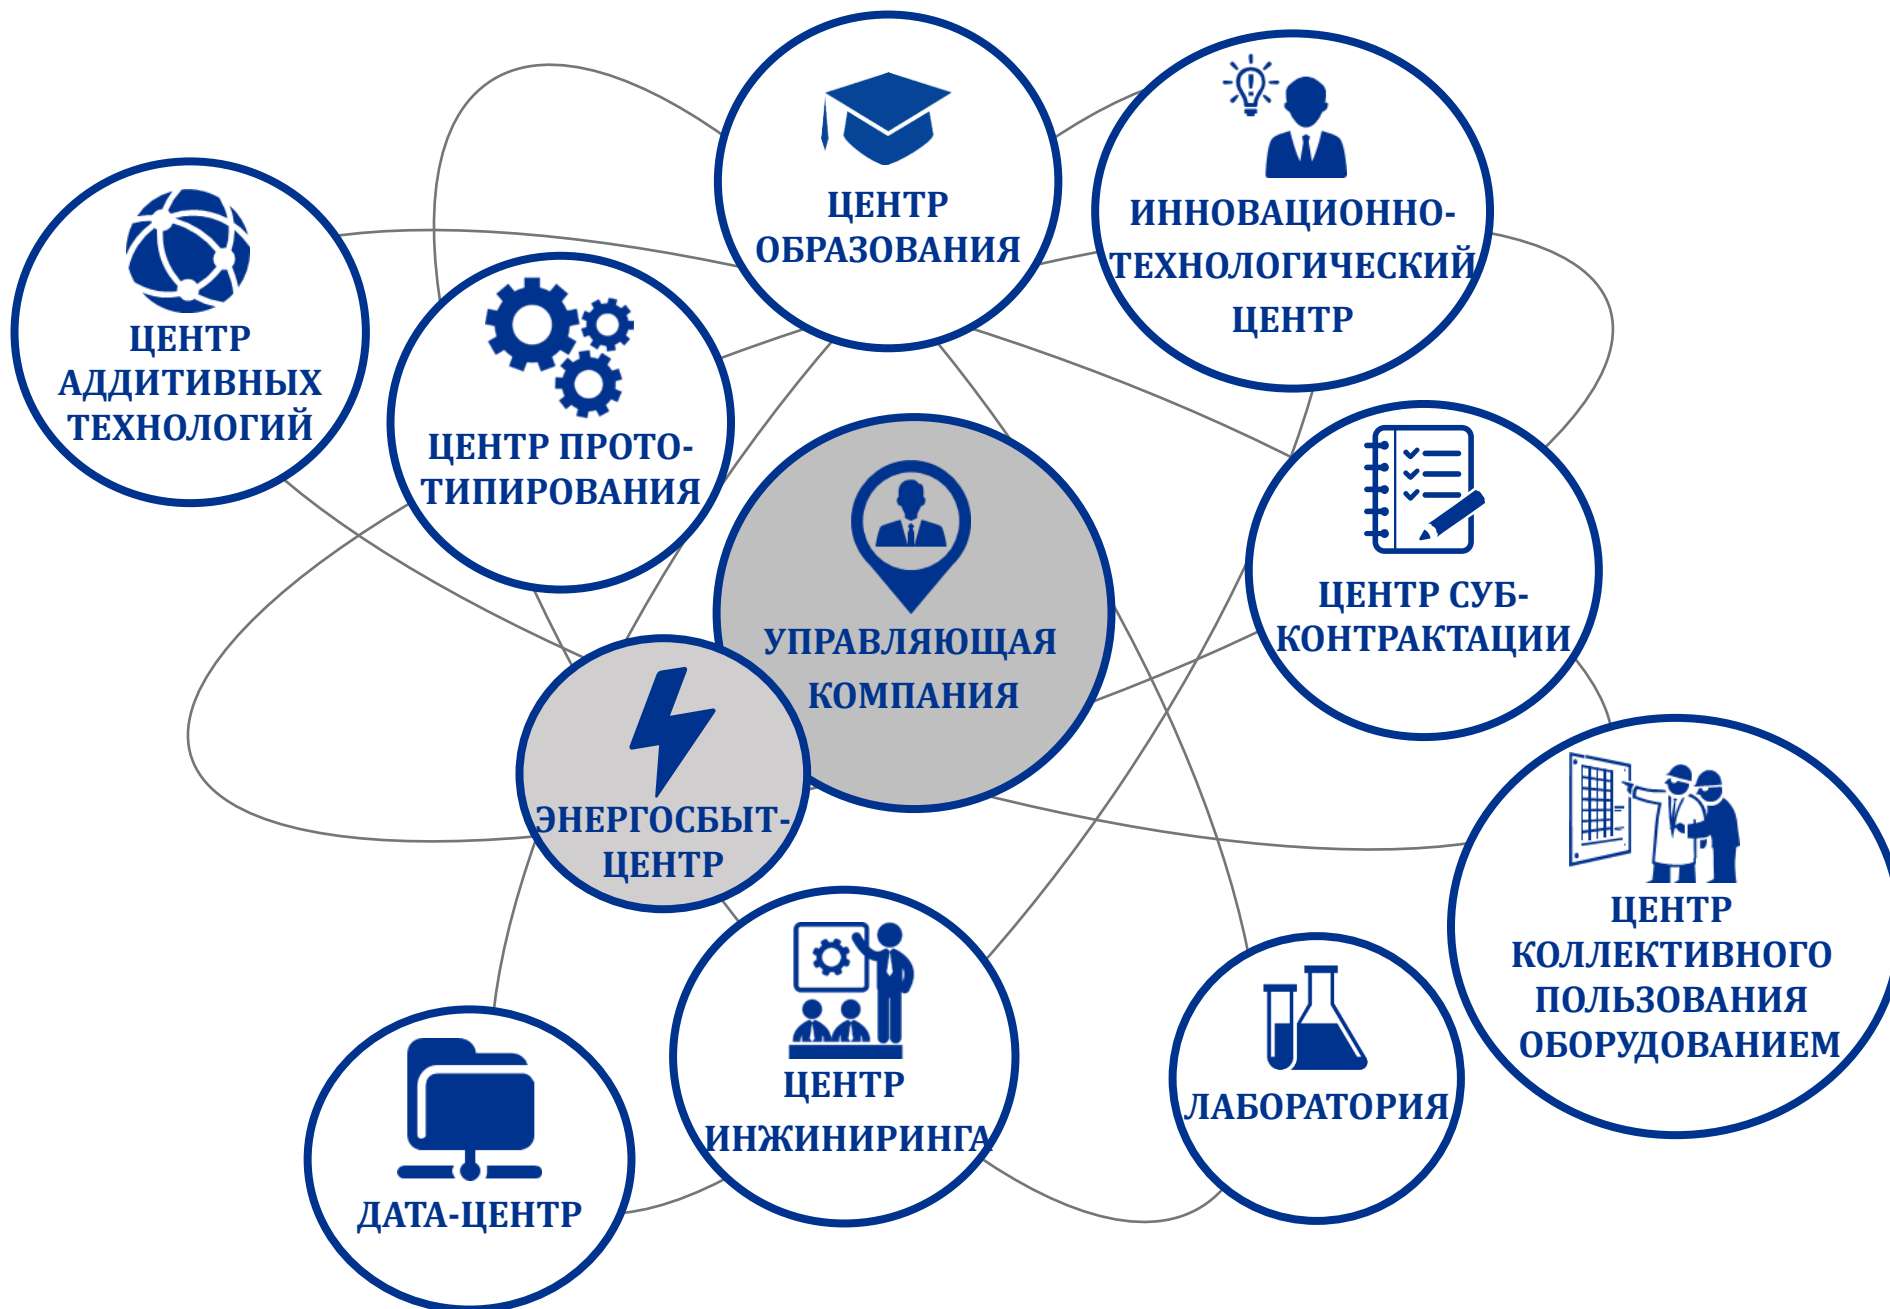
ЦЕНТР ОБРАЗОВАНИЯ

ИННОВАЦИОННО-ТЕХНОЛОГИЧЕСКИЙ ЦЕНТР

ЦЕНТР АДДИТИВНЫХ ТЕХНОЛОГИЙ

ЦЕНТР ПРОТОТИПИРОВАНИЯ

УПРАВЛЯЮЩАЯ КОМПАНИЯ

ЦЕНТР СУБКОНТРАКТАЦИИ

ЭНЕРГОСБЫТ-ЦЕНТР

ЦЕНТР КОЛЛЕКТИВНОГО ПОЛЬЗОВАНИЯ ОБОРУДОВАНИЕМ

ЦЕНТР ИНЖИНИРИНГА

ЛАБОРАТОРИЯ

ДАТА-ЦЕНТР